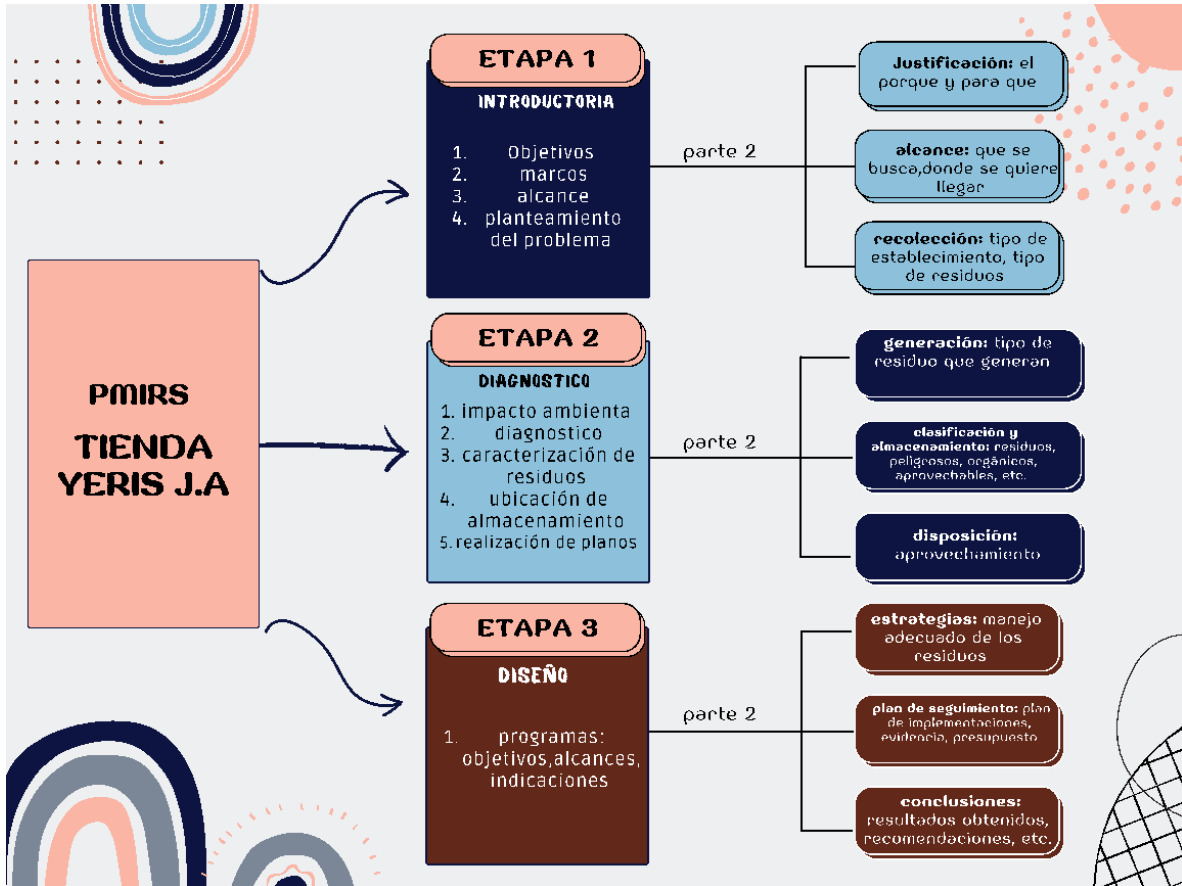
PMIRS

TIENDA YERIS J.A

ETAPA 1

INTRODUCTORIA

1. Objetivos
2. marcos
3. alcance
4. planteamiento del problema

parte 2

Justificación: el porque y para que

alcance: que se busca,donde se quiere llegar

recolección: tipo de establecimiento, tipo de residuos

ETAPA 2

DIAGNOSTICO

1. impacto ambienta
2. diagnostico
3. caracterización de residuos
4. ubicación de almacenamiento
5. realización de planos

parte 2

generación: tipo de residuo que generan

clasificación y almacenamiento: residuos, peligrosos, orgánicos, aprovechables, etc.

disposición: aprovechamiento

ETAPA 3

DISEÑO

1. programas: objetivos,alcances, indicaciones

parte 2

estrategias: manejo adecuado de los residuos

plan de seguimiento: plan de implementaciones, evidencia, presupuesto

conclusiones: resultados obtenidos, recomendaciones, etc.